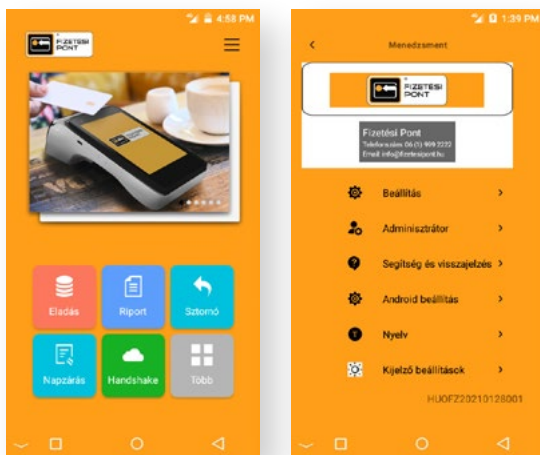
4:58 PM

FIZETÉSI PONT

Eladás

Riport

Sztornó

Napzárás

Handshake

Több

1:39 PM

Menedzsment

FIZETÉSI PONT

Fizetési Pont
Telefonszám: 06 (1) 999 2222
Email: info@fizetesipont.hu

Beállítás >

Adminisztrátor >

Segítség és visszajelzés >

Android beállítás >

Nyelv >

Kijelző beállítások >

HUOFZ20210128001